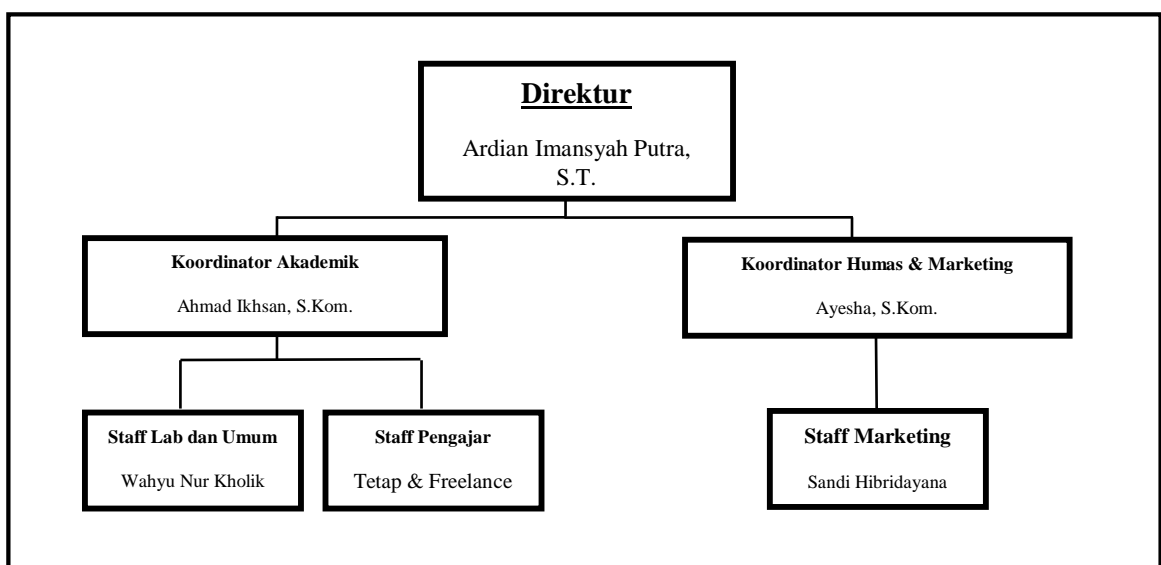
Direktur

Ardian Imansyah Putra, S.T.

Koordinator Akademik

Ahmad Ikhsan, S.Kom.

Koordinator Humas & Marketing

Ayesha, S.Kom.

Staff Lab dan Umum

Wahyu Nur Kholik

Staff Pengajar

Tetap & Freelance

Staff Marketing

Sandi Hibridayana